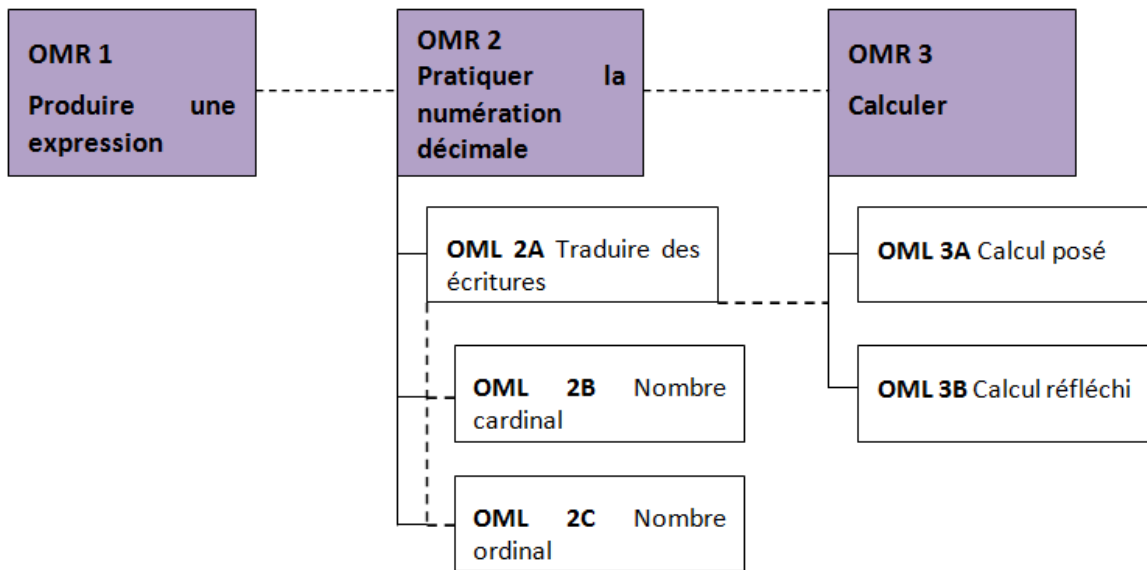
OMR 1

Produire une expression

OMR 2
Pratiquer la numération décimale

OMR 3

Calculer

**OML 2A** Traduire des écritures

**OML 2B** Nombre cardinal

**OML 2C** Nombre ordinal

**OML 3A** Calcul posé

**OML 3B** Calcul réfléchi